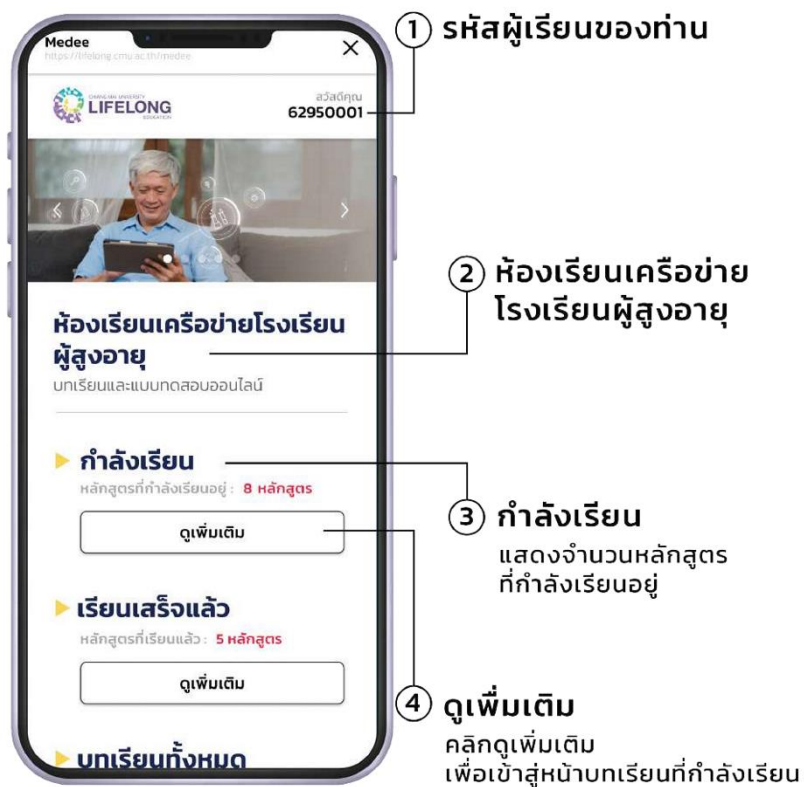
Medee
https://lifelong.cmu.ac.th/medee

CHIANG MAI UNIVERSITY
LIFELONG
EDUCATION

สวัสดีคุณ
62950001

① รหัสผู้เรียนของท่าน

② ห้องเรียนเครือข่าย โรงเรียนผู้สูงอายุ

ห้องเรียนเครือข่ายโรงเรียนผู้สูงอายุ
บทเรียนและแบบทดสอบออนไลน์

กำลังเรียน
หลักสูตรที่กำลังเรียนอยู่ : 8 หลักสูตร
ดูเพิ่มเติม

③ กำลังเรียน
แสดงจำนวนหลักสูตร ที่กำลังเรียนอยู่

เรียนเสร็จแล้ว
หลักสูตรที่เรียนแล้ว : 5 หลักสูตร
ดูเพิ่มเติม

④ ดูเพิ่มเติม
คลิกดูเพิ่มเติม
เพื่อเข้าสู่หน้าบทเรียนที่กำลังเรียน

บทเรียนทั้งหมด